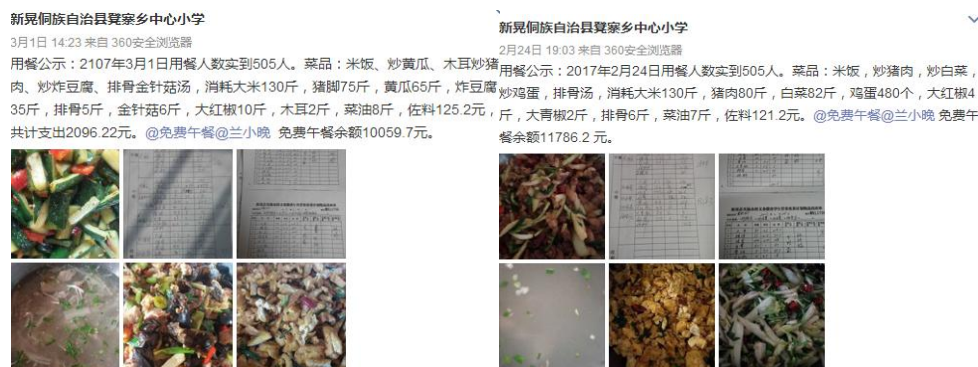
新晃侗族自治县凳寨乡中心小学
3月1日 14:23 来自 360安全浏览器
用餐公示：2107年3月1日用餐人数实到505人。菜品：米饭、炒黄瓜、木耳炒猪肉、炒炸豆腐、排骨金针菇汤，消耗大米130斤，猪脚75斤，黄瓜65斤，炸豆腐35斤，排骨5斤，金针菇6斤，大红椒10斤，木耳2斤，菜油8斤，佐料125.2元，共计支出2096.22元。@免费午餐@兰小晚 免费午餐余额10059.7元。

新晃侗族自治县凳寨乡中心小学
2月24日 19:03 来自 360安全浏览器
用餐公示：2017年2月24日用餐人数实到505人。菜品：米饭，炒猪肉，炒白菜，炒鸡蛋，排骨汤，消耗大米130斤，猪肉80斤，白菜82斤，鸡蛋480个，大红椒4斤，大青椒2斤，排骨6斤，菜油7斤，佐料121.2元。@免费午餐@兰小晚 免费午餐余额11786.2 元。